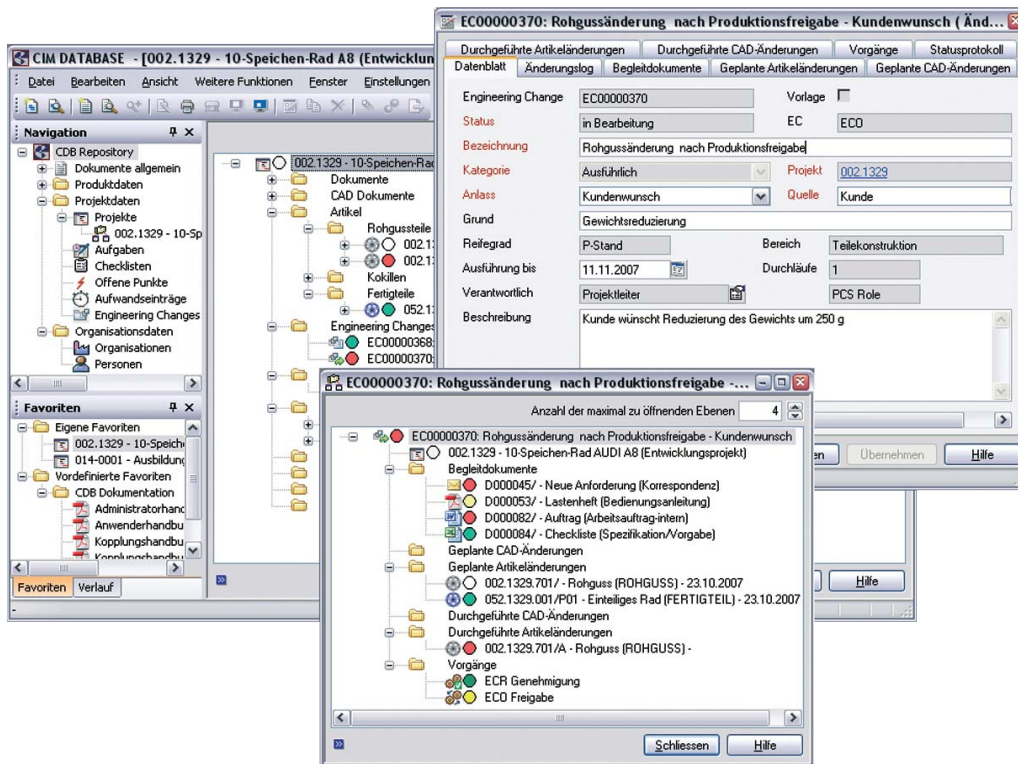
CIM DATABASE - [002.1329 - 10-Speichen-Rad A8 (Entwicklun

Datei Bearbeiten Ansicht Weitere Funktionen Fenster Einstellungen

Navigation

CDB Repository
Dokumente allgemein
Produktdaten
Projektdaten
Projekte
002.1329 - 10-Sp
Aufgaben
Checklisten
Offene Punkte
Aufwandseinträge
Engineering Changes
Organisationsdaten
Organisationen
Personen

Favoriten

Eigene Favoriten
002.1329 - 10-Speich
014-0001 - Ausbildun
Vordefinierte Favoriten
CDB Dokumentation
Administratorhand
Anwenderhandbu
Kopplungshandbu
Kopplungshandbu

Favoriten Verlauf

002.1329 - 10-Speichen-Rad
Dokumente
CAD Dokumente
Artikel
Rohgussteile
002.1
002.1
Kokillen
Fertigteile
052.1
Engineering Changes
EC00000368
EC00000370

EC00000370: Rohgussänderung nach Produktionsfreigabe - Kundenwunsch ( Änd...

Durchgeführte Artikeländerungen | Durchgeführte CAD-Änderungen | Vorgänge | Statusprotokoll
Datenblatt | Änderungslog | Begleitdokumente | Geplante Artikeländerungen | Geplante CAD-Änderungen

Engineering Change: EC00000370
Vorlage
Status: in Bearbeitung
EC: ECO
Bezeichnung: Rohgussänderung nach Produktionsfreigabe
Kategorie: Ausführlich
Projekt: 002.1329
Anlass: Kundenwunsch
Quelle: Kunde
Grund: Gewichtsreduzierung
Reifegrad: P-Stand
Bereich: Teilekonstruktion
Ausführung bis: 11.11.2007
Durchläufe: 1
Verantwortlich: Projektleiter
PCS Role
Beschreibung: Kunde wünscht Reduzierung des Gewichts um 250 g

en Übernehmen Hilfe

Hilfe

EC00000370: Rohgussänderung nach Produktionsfreigabe -...

Anzahl der maximal zu öffnenden Ebenen 4

EC00000370: Rohgussänderung nach Produktionsfreigabe - Kundenwunsch
002.1329 - 10-Speichen-Rad AUDI A8 (Entwicklungsprojekt)
Begleitdokumente
D000045/ - Neue Anforderung (Korrespondenz)
D000053/ - Lastenheft (Bedienungsanleitung)
D000082/ - Auftrag (Arbeitsauftrag-intern)
D000084/ - Checkliste (Spezifikation/Vorgabe)
Geplante CAD-Änderungen
Geplante Artikeländerungen
002.1329.701/ - Rohguss (ROHGUSS) - 23.10.2007
052.1329.001/P01 - Einteiliges Rad (FERTIGTEIL) - 23.10.2007
Durchgeführte CAD-Änderungen
Durchgeführte Artikeländerungen
002.1329.701/A - Rohguss (ROHGUSS) -
Vorgänge
ECR Genehmigung
ECO Freigabe

Schliessen Hilfe